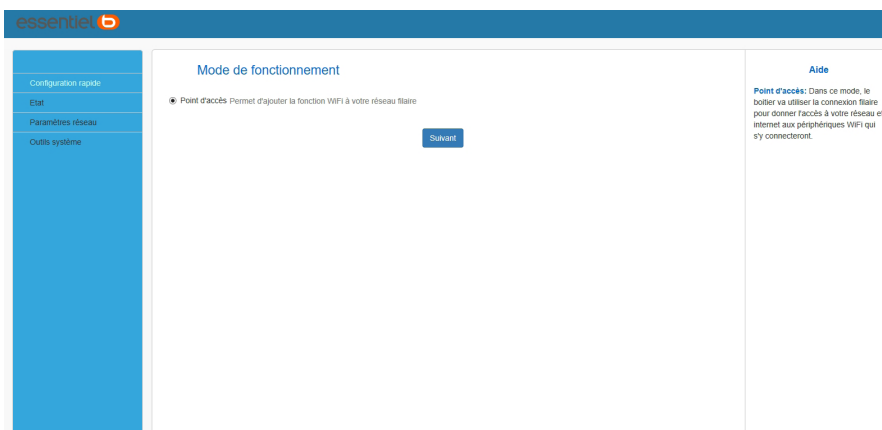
essentiel b

Configuration rapide
Etat
Paramètres réseau
Outils système

Mode de fonctionnement

Point d'accès Permet d'ajouter la fonction WiFi à votre réseau filaire

Suivant

Aide

Point d'accès: Dans ce mode, le boitier va utiliser la connexion filaire pour donner l'accès à votre réseau et internet aux périphériques WiFi qui s'y connecteront.